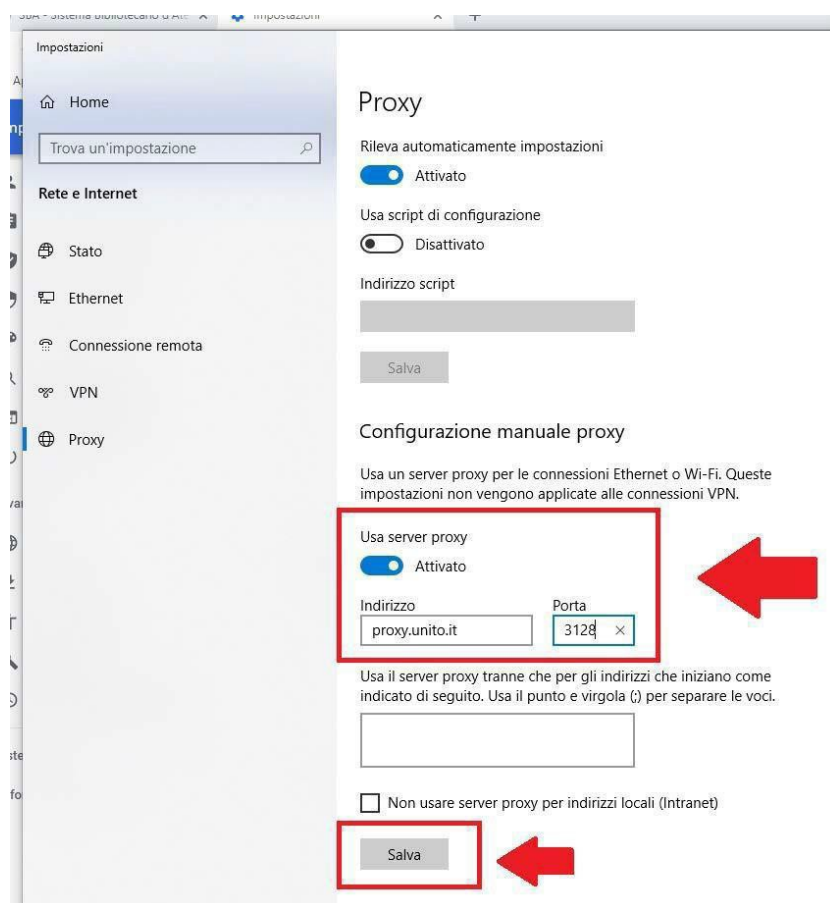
SBA - Sistema Bibliotecario d'Ate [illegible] Impostazioni

Impostazioni

Home

Trova un'impostazione

Rete e Internet

Stato

Ethernet

Connessione remota

VPN

Proxy

Proxy

Rileva automaticamente impostazioni

Attivato

Usa script di configurazione

Disattivato

Indirizzo script

Salva

Configurazione manuale proxy

Usa un server proxy per le connessioni Ethernet o Wi-Fi. Queste impostazioni non vengono applicate alle connessioni VPN.

Usa server proxy

Attivato

Indirizzo

proxy.unito.it

Porta

3128

Usa il server proxy tranne che per gli indirizzi che iniziano come indicato di seguito. Usa il punto e virgola (;) per separare le voci.

Non usare server proxy per indirizzi locali (Intranet)

Salva